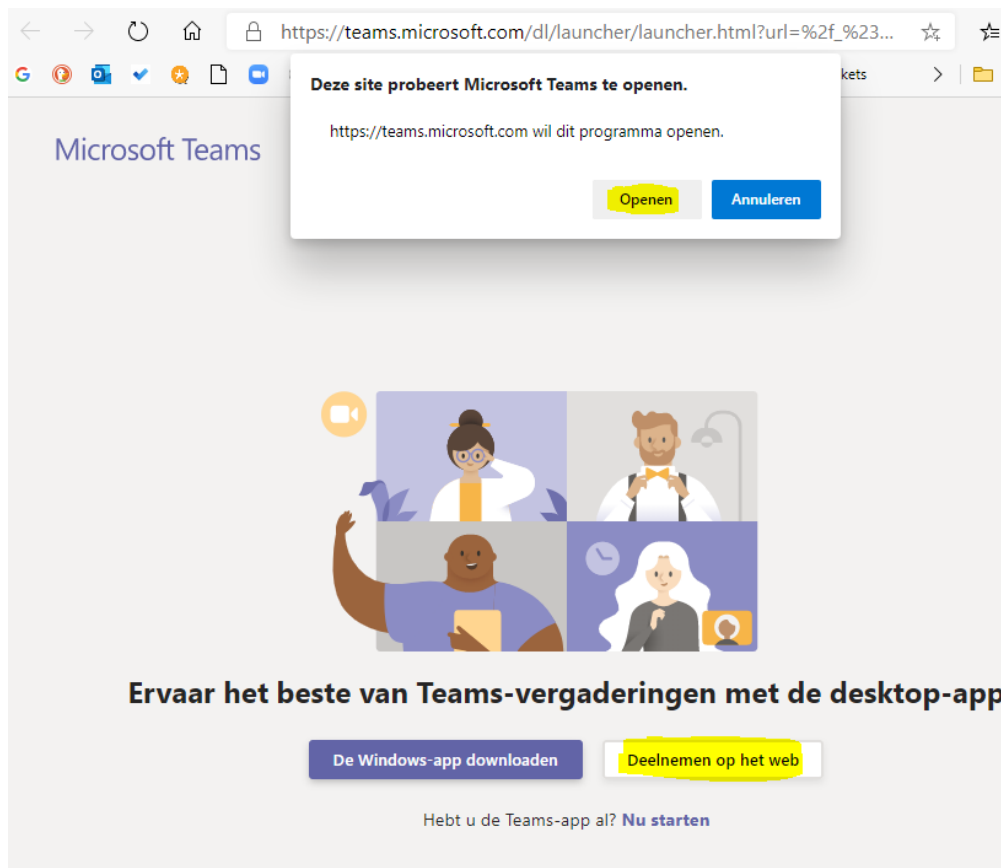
https://teams.microsoft.com/dl/launcher/launcher.html?url=%2f_%23...

kets

Deze site probeert Microsoft Teams te openen.

https://teams.microsoft.com wil dit programma openen.

Openen

Annuleren

Microsoft Teams

Ervaar het beste van Teams-vergaderingen met de desktop-app

De Windows-app downloaden

Deelnemen op het web

Hebt u de Teams-app al? Nu starten